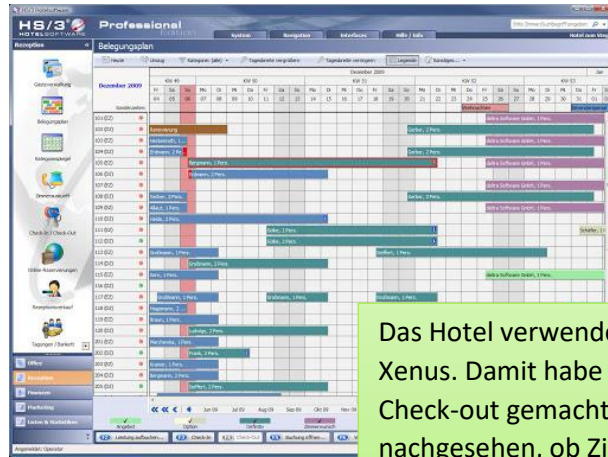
HS/3 Professional
HOTELSOFTWARE

System Navigation Interfaces Hilfe / Info

Rezeption

Belegungsplan

Heute Umzug Kategorie (alle) Tagesbreite vergrößern Tagesbreite verringern Legende Sonstiges

Dezember 2009

KW 49 KW 50 KW 51 KW 52 KW 53

Dezember 2009

Gästeverwaltung
Belegungsplan
Belegungsspiegel
Zimmerauskunft
Check-In / Check-Out
Online-Reservierungen
Rezeptionsverkauf
Tagungen / Bankett

Office
Rezeption
Finanzen
Marketing
Listen & Statistiken

Renovierung
Gerber, 2 Pers.
delta Software GmbH, 1 Pers.
Bergmann, 1 Pers.
Weber, 2 Pers.
Seidl, 2 Pers.
Köhler, 2 Pers.
Steffen, 1 Pers.
Großmann, 1 Pers.
Bergmann, 2
Braun, 1 Pers.
Ludwig, 2 Pers.
Frank, 2 Pers.
Seiffert, 1 Pers.

Angebot Option Definitiv Zimmerwunsch

Leistung aufbuchen... Check-In Check-Out Buchung öffnen...

Angemeldet: Operator

Das Hotel verwende
Xenus. Damit habe
Check-out gemacht
nachgesehen, ob Zi